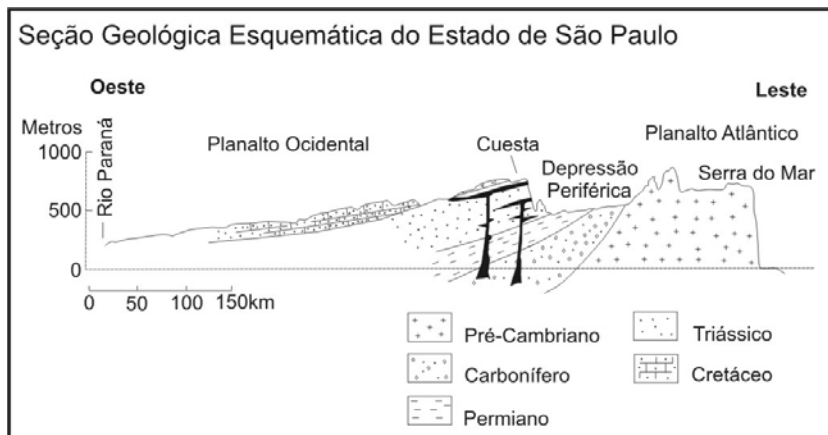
Seção Geológica Esquemática do Estado de São Paulo

Oeste

Leste

Metros

1000

500

0

Rio Paraná

Planalto Ocidental

Cuesta

Depressão Periférica

Planalto Atlântico

Serra do Mar

0 50 100 150km

Pré-Cambriano

Carbonífero

Permiano

Triássico

Cretáceo